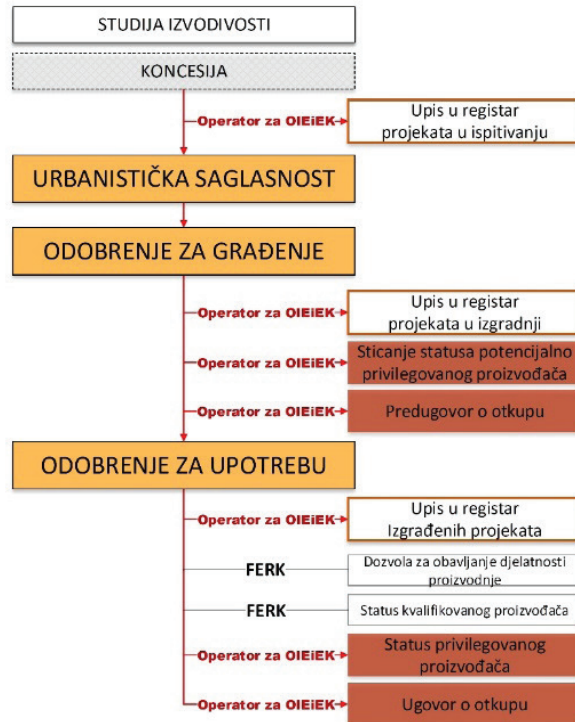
STUDIJA IZVODIVOSTI

KONCESIJA

Operator za OIEiEK

Upis u registar projekata u ispitivanju

URBANISTIČKA SAGLASNOST

ODOBRENJE ZA GRAĐENJE

Operator za OIEiEK

Upis u registar projekata u izgradnji

Operator za OIEiEK

Sticanje statusa potencijalno privilegovanog proizvođača

Operator za OIEiEK

Predugovor o otkupu

ODOBRENJE ZA UPOTREBU

Operator za OIEiEK

Upis u registar Izgrađenih projekata

FERK

Dozvola za obavljanje djelatnosti proizvodnje

FERK

Status kvalifikovanog proizvođača

Operator za OIEiEK

Status privilegovanog proizvođača

Operator za OIEiEK

Ugovor o otkupu